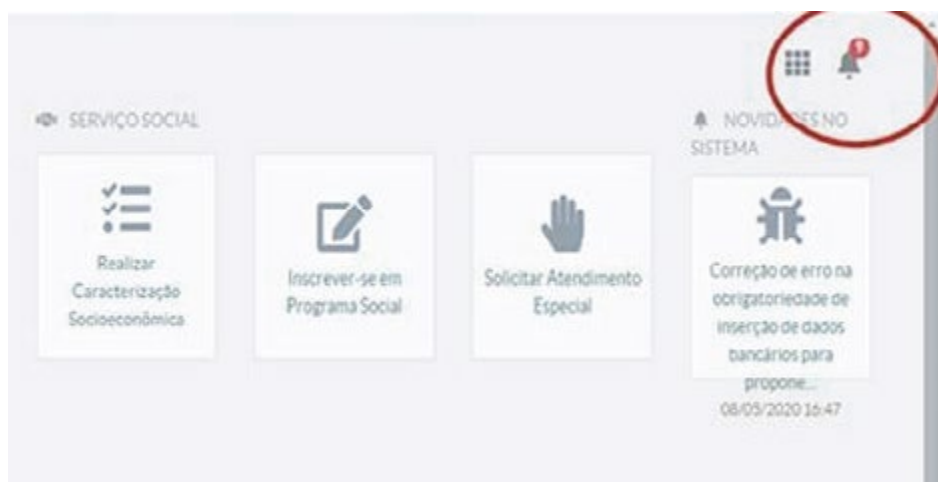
SERVIÇO SOCIAL

NOVIDADES NO SISTEMA

Realizar Caracterização Socioeconômica

Inscrever-se em Programa Social

Solicitar Atendimento Especial

Correção de erro na obrigatoriedade de inserção de dados bancários para propone...
08/05/2020 16:47